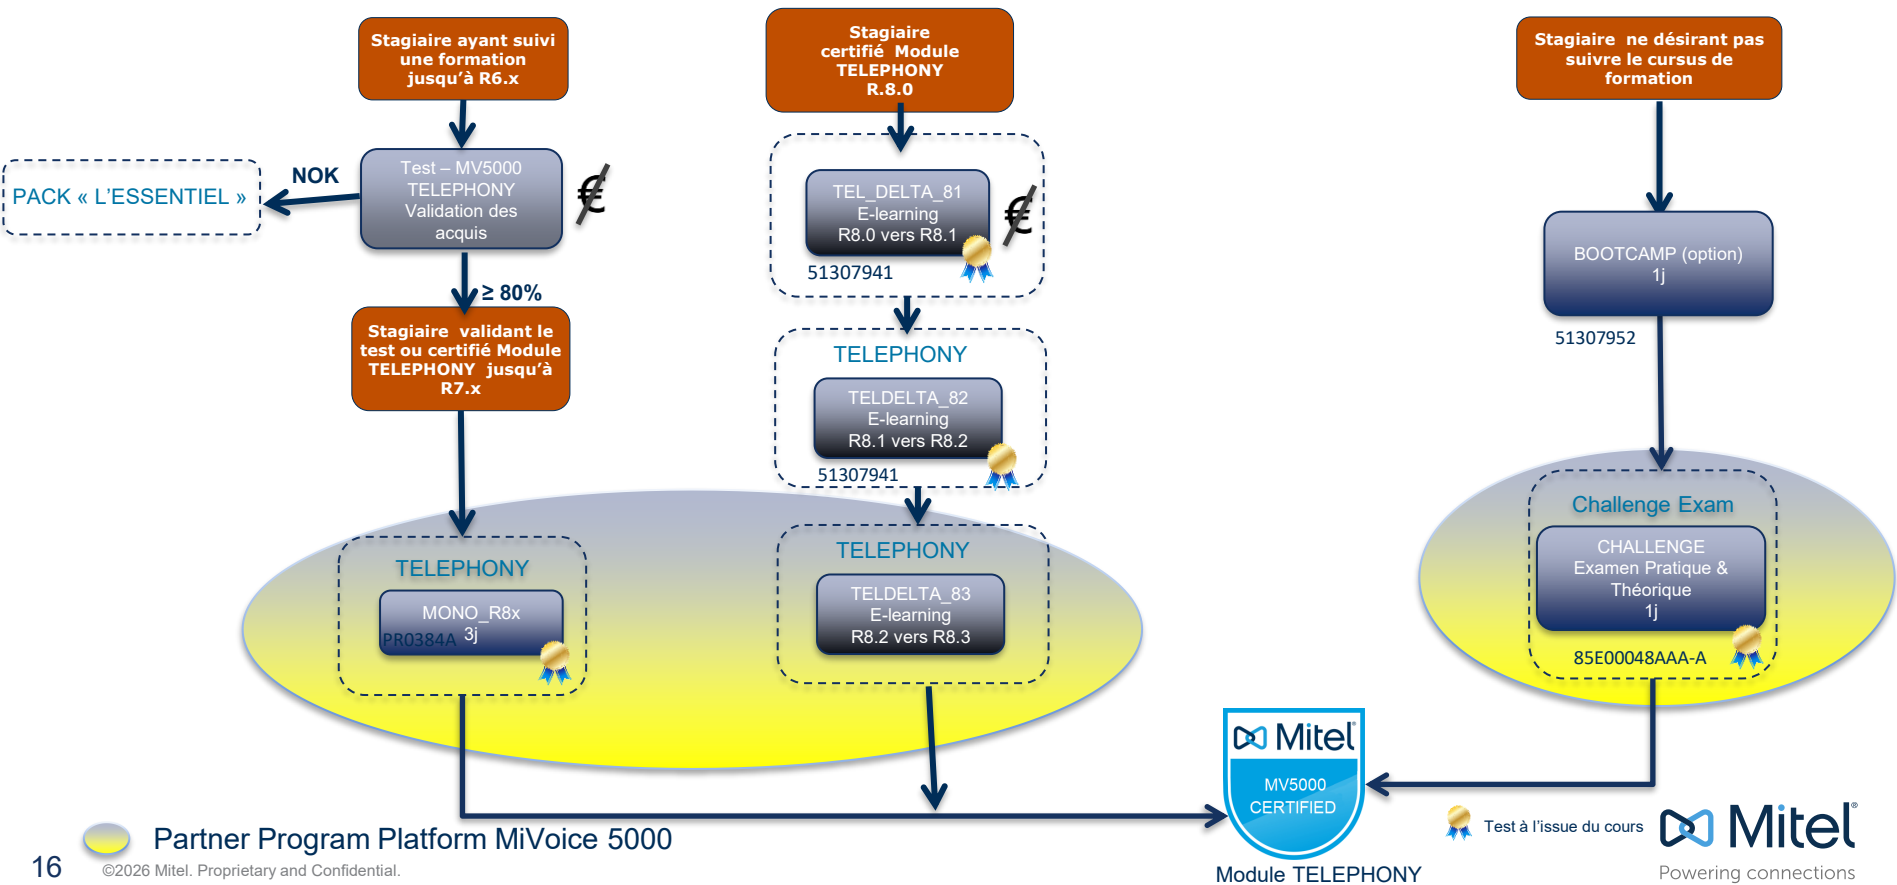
Stagiaire ayant suivi une formation jusqu'à R6.x

Stagiaire certifié Module TELEPHONY R.8.0

Stagiaire ne désirant pas suivre le cursus de formation

PACK « L'ESSENTIEL »

NOK

Test – MV5000 TELEPHONY Validation des acquis

€

TEL_DELTA_81 E-learning R8.0 vers R8.1

€

51307941

BOOTCAMP (option) 1j

51307952

≥ 80%

Stagiaire validant le test ou certifié Module TELEPHONY jusqu'à R7.x

TELEPHONY

TELDELTA_82 E-learning R8.1 vers R8.2

51307941

Challenge Exam

CHALLENGE Examen Pratique & Théorique 1j

85E00048AAA-A

TELEPHONY

MONO_R8x PR0384A 3j

TELEPHONY

TELDELTA_83 E-learning R8.2 vers R8.3

Mitel

MV5000 CERTIFIED

Module TELEPHONY

Test à l'issue du cours

Mitel

Powering connections

16

Partner Program Platform MiVoice 5000

©2026 Mitel. Proprietary and Confidential.